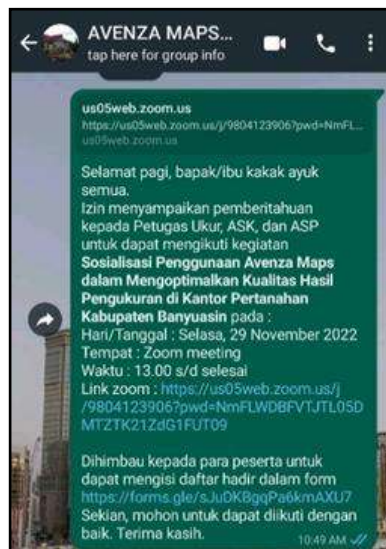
AVENZA MAPS...
tap here for group info

us05web.zoom.us
https://us05web.zoom.us/j/9804123906?pwd=NmFL...
us05web.zoom.us

Selamat pagi, bapak/ibu kakak ayuk semua.
Izin menyampaikan pemberitahuan kepada Petugas Ukur, ASK, dan ASP untuk dapat mengikuti kegiatan **Sosialisasi Penggunaan Avenza Maps dalam Mengoptimalkan Kualitas Hasil Pengukuran di Kantor Pertanahan Kabupaten Banyuasin** pada :
Hari/Tanggal : Selasa, 29 November 2022
Tempat : Zoom meeting
Waktu : 13.00 s/d selesai
Link zoom : https://us05web.zoom.us/j/9804123906?pwd=NmFLWDBFVTJTL05DMTZTK21ZdG1FUT09

Dihimbau kepada para peserta untuk dapat mengisi daftar hadir dalam form https://forms.gle/sJuDKBgqPa6kmAXU7
Sekian, mohon untuk dapat diikuti dengan baik. Terima kasih.
10:49 AM